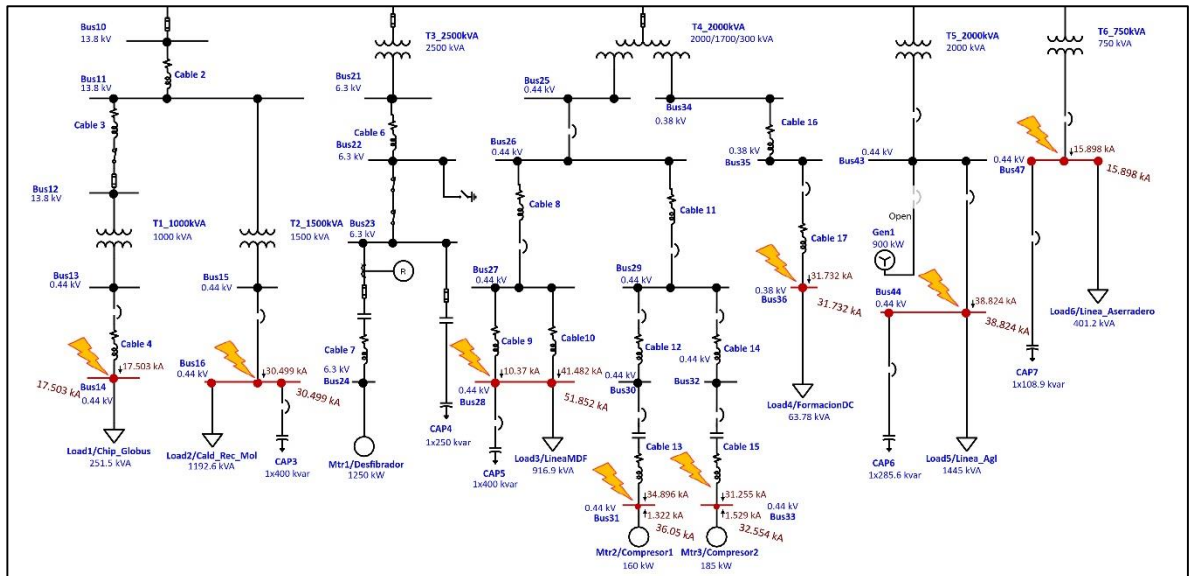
Bus10
13.8 kV

Cable 2

Bus11
13.8 kV

Cable 3

Bus12
13.8 kV

T1_1000kVA
1000 kVA

Bus13
0.44 kV

Cable 4

17.503 kA

Bus14
0.44 kV

17.503 kA

Load1/Chip_Globus
251.5 kVA

T2_1500kVA
1500 kVA

Bus15
0.44 kV

Bus16
0.44 kV

30.499 kA

30.499 kA

Load2/Cald_Rec_Mol
1192.6 kVA

CAP3
1x400 kvar

T3_2500kVA
2500 kVA

Bus21
6.3 kV

Cable 6

Bus22
6.3 kV

Bus23
6.3 kV

R

Cable 7

6.3 kV
Bus24

Mtr1/Desfibrador
1250 kW

CAP4
1x250 kvar

Bus25
0.44 kV

Bus26
0.44 kV

Cable 8

Bus27
0.44 kV

Cable 9

10.37 kA

0.44 kV
Bus28

CAP5
1x400 kvar

Cable10

41.482 kA

51.852 kA

Load3/LineaMDF
916.9 kVA

T4_2000kVA
2000/1700/300 kVA

Bus34
0.38 kV

Cable 11

Bus29
0.44 kV

Cable 12

0.44 kV
Bus30

Cable 13

34.896 kA
1.322 kA

0.44 kV
Bus31

36.05 kA

Mtr2/Compresor1
160 kW

Cable 14
0.44 kV

Bus32

Cable 15

31.255 kA
1.529 kA

0.44 kV
Bus33

32.554 kA

Mtr3/Compresor2
185 kW

Cable 16

0.38 kV
Bus35

Cable 17

31.732 kA

0.38 kV
Bus36

31.732 kA

Load4/FormacionDC
63.78 kVA

T5_2000kVA
2000 kVA

0.44 kV
Bus43

Open

Gen1
900 kW

Bus44
0.44 kV

38.824 kA

38.824 kA

CAP6
1x285.6 kvar

Load5/Linea_Agl
1445 kVA

T6_750kVA
750 kVA

0.44 kV
Bus47

15.898 kA

15.898 kA

CAP7
1x108.9 kvar

Load6/Linea_Aserradero
401.2 kVA